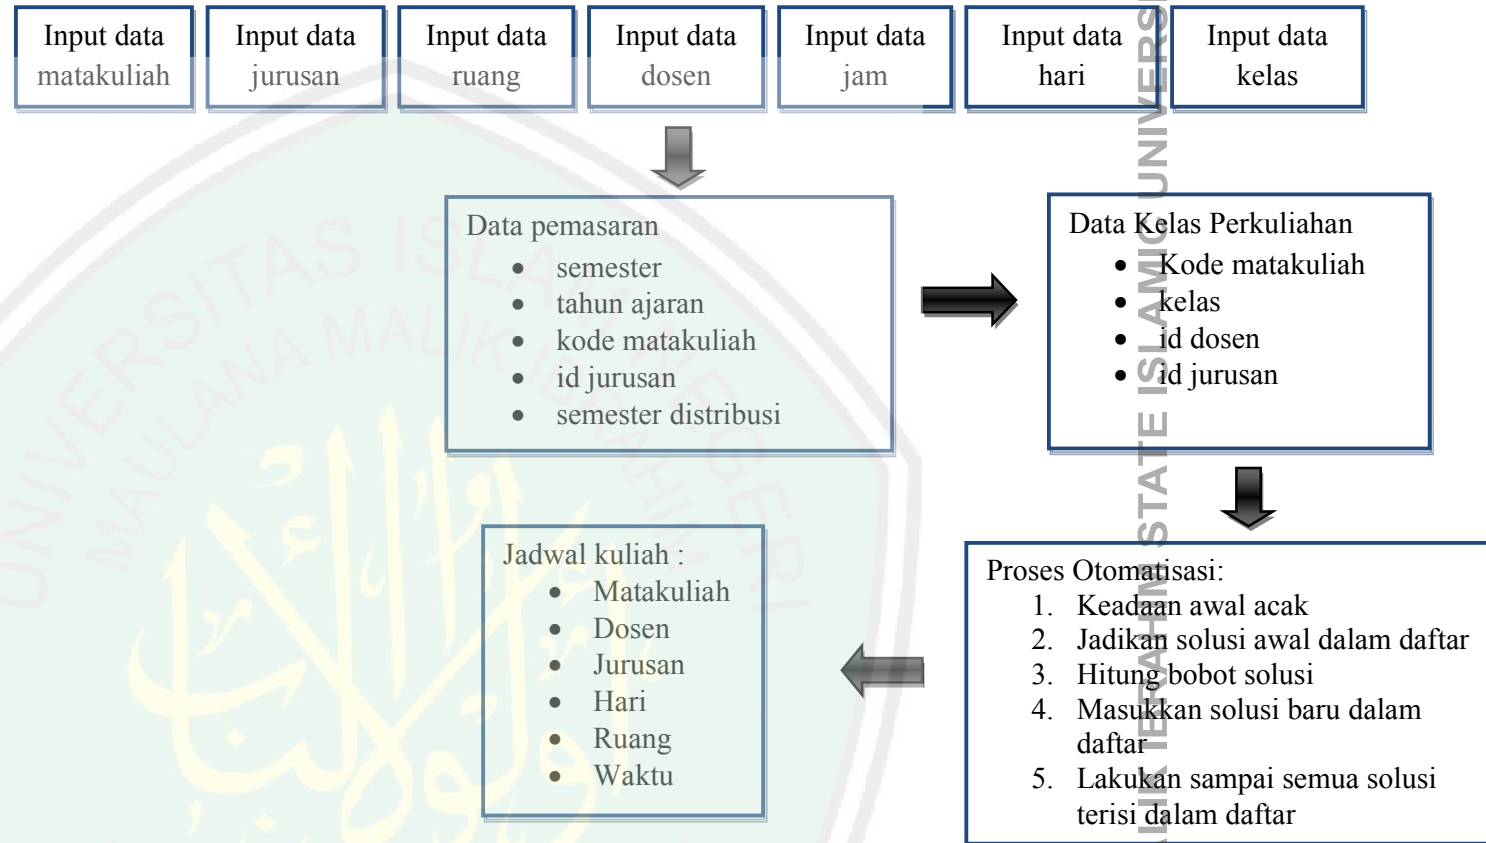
Input data matakuliah

Input data jurusan

Input data ruang

Input data dosen

Input data jam

Input data hari

Input data kelas

Data pemasaran
- semester
- tahun ajaran
- kode matakuliah
- id jurusan
- semester distribusi

Data Kelas Perkuliahan
- Kode matakuliah
- kelas
- id dosen
- id jurusan

Proses Otomatisasi:
1. Keadaan awal acak
2. Jadikan solusi awal dalam daftar
3. Hitung bobot solusi
4. Masukkan solusi baru dalam daftar
5. Lakukan sampai semua solusi terisi dalam daftar

Jadwal kuliah :
- Matakuliah
- Dosen
- Jurusan
- Hari
- Ruang
- Waktu

UNIVERSITAS ISLAM NEGERI MAULANA MALIK IBRAHIM

IK IBRAHIM STATE ISLAMIC UNIVERSI